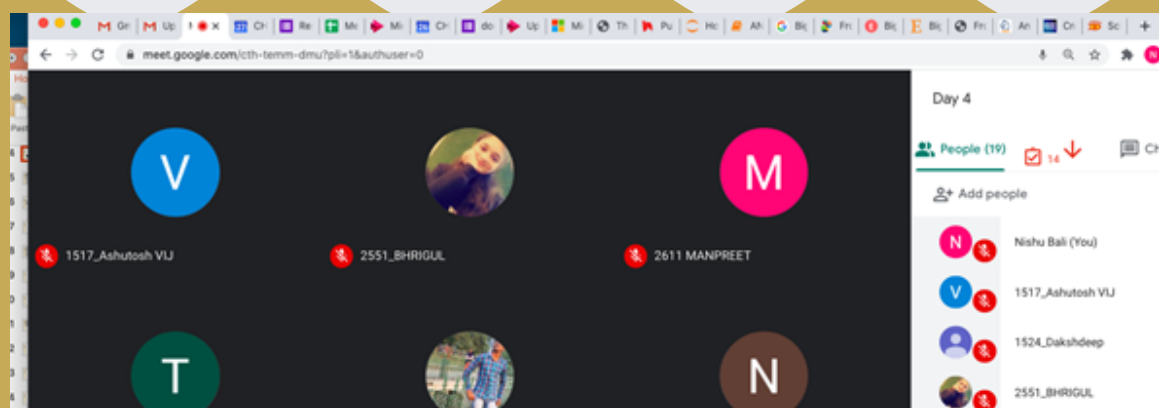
Gr Up Ch Re Me Mi Ch do Up Mi Th Pu Ho Ah Bi Fri Bi Bi Fri An Cr Sc

meet.google.com/cth-temm-dmu?pli=1&authuser=0

V

1517_Ashutosh VIJ

2551_BHRIGUL

M

2611 MANPREET

T

N

Day 4

People (19)

14

Ch

Add people

N

Nishu Bali (You)

V

1517_Ashutosh VIJ

1524_Dakshdeep

2551_BHRIGUL